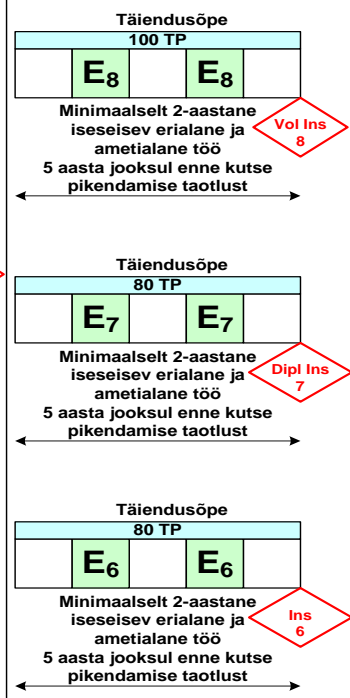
Täiendusõpe

100 TP

$E_8$ $E_8$

Minimaalselt 2-aastane iseseisev erialane ja ametialane töö 5 aasta jooksul enne kutse pikendamise taotlust

Vol Ins 8

Täiendusõpe

80 TP

$E_7$ $E_7$

Minimaalselt 2-aastane iseseisev erialane ja ametialane töö 5 aasta jooksul enne kutse pikendamise taotlust

Dipl Ins 7

Täiendusõpe

80 TP

$E_6$ $E_6$

Minimaalselt 2-aastane iseseisev erialane ja ametialane töö 5 aasta jooksul enne kutse pikendamise taotlust

Ins 6